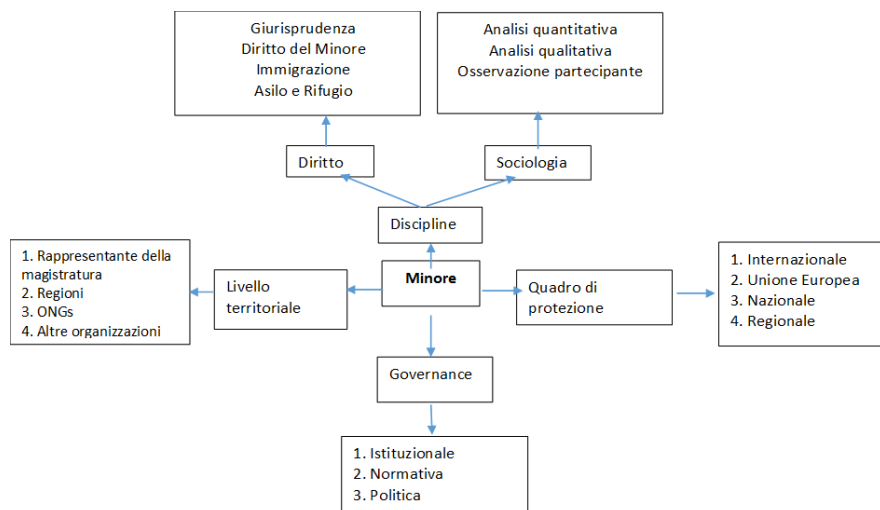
Giurisprudenza
Diritto del Minore
Immigrazione
Asilo e Rifugio

Analisi quantitativa
Analisi qualitativa
Osservazione partecipante

Diritto

Sociologia

Discipline

1. Rappresentante della magistratura
2. Regioni
3. ONGs
4. Altre organizzazioni

Livello territoriale

Minore

Quadro di protezione

1. Internazionale
2. Unione Europea
3. Nazionale
4. Regionale

Governance

1. Istituzionale
2. Normativa
3. Politica